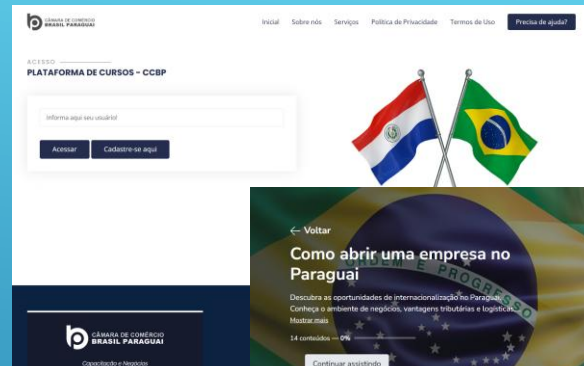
CÂMARA DE COMÉRCIO BRASIL PARAGUAI

Inicial Sobre nós Serviços Política de Privacidade Termos de Uso Precisa de ajuda?

ACESSO

PLATAFORMA DE CURSOS - CCBP

Informe aqui seu usuário!

Acessar Cadastre-se aqui

CÂMARA DE COMÉRCIO BRASIL PARAGUAI

Capacitação e Negócios

← Voltar

Como abrir uma empresa no Paraguai

Descubra as oportunidades de internacionalização no Paraguai. Conheça o ambiente de negócios, vantagens tributárias e logísticas.

Mostrar mais

14 conteúdos — 0%

Continuar assistindo

ORDEM E PROGRESSO